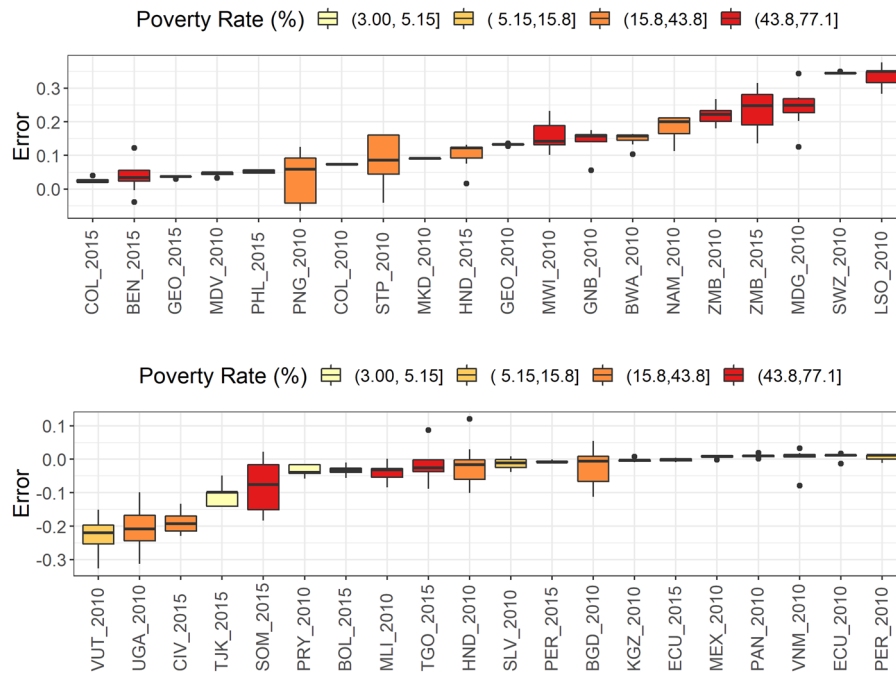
Poverty Rate (%) (3.00, 5.15] ( 5.15,15.8] (15.8,43.8] (43.8,77.1]

Error

0.3
0.2
0.1
0.0

COL_2015
BEN_2015
GEO_2015
MDV_2010
PHL_2015
PNG_2010
COL_2010
STP_2010
MKD_2010
HND_2015
GEO_2010
MWI_2010
GNB_2010
BWA_2010
NAM_2010
ZMB_2010
ZMB_2015
MDG_2010
SWZ_2010
LSO_2010

Poverty Rate (%) (3.00, 5.15] ( 5.15,15.8] (15.8,43.8] (43.8,77.1]

Error

0.1
0.0
-0.1
-0.2
-0.3

VUT_2010
UGA_2010
CIV_2015
TJK_2015
SOM_2015
PRY_2010
BOL_2015
MLI_2010
TGO_2015
HND_2010
SLV_2010
PER_2015
BGD_2010
KGZ_2010
ECU_2015
MEX_2010
PAN_2010
VNM_2010
ECU_2010
PER_2010